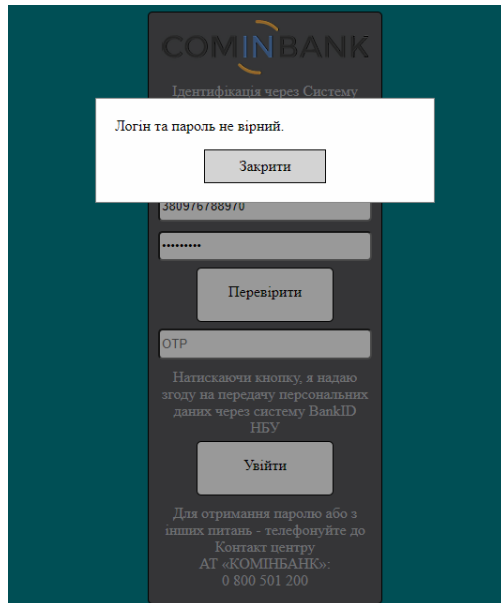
COMINBANK

Ідентифікація через Систему

Логін та пароль не вірний.

Закрити

380976788970

•••••••••

Перевірити

OTP

Натискаючи кнопку, я надаю згоду на передачу персональних даних через систему BankID НБУ

Увійти

Для отримання паролю або з інших питань - телефонуйте до Контакт центру АТ «КОМІНБАНК»: 0 800 501 200